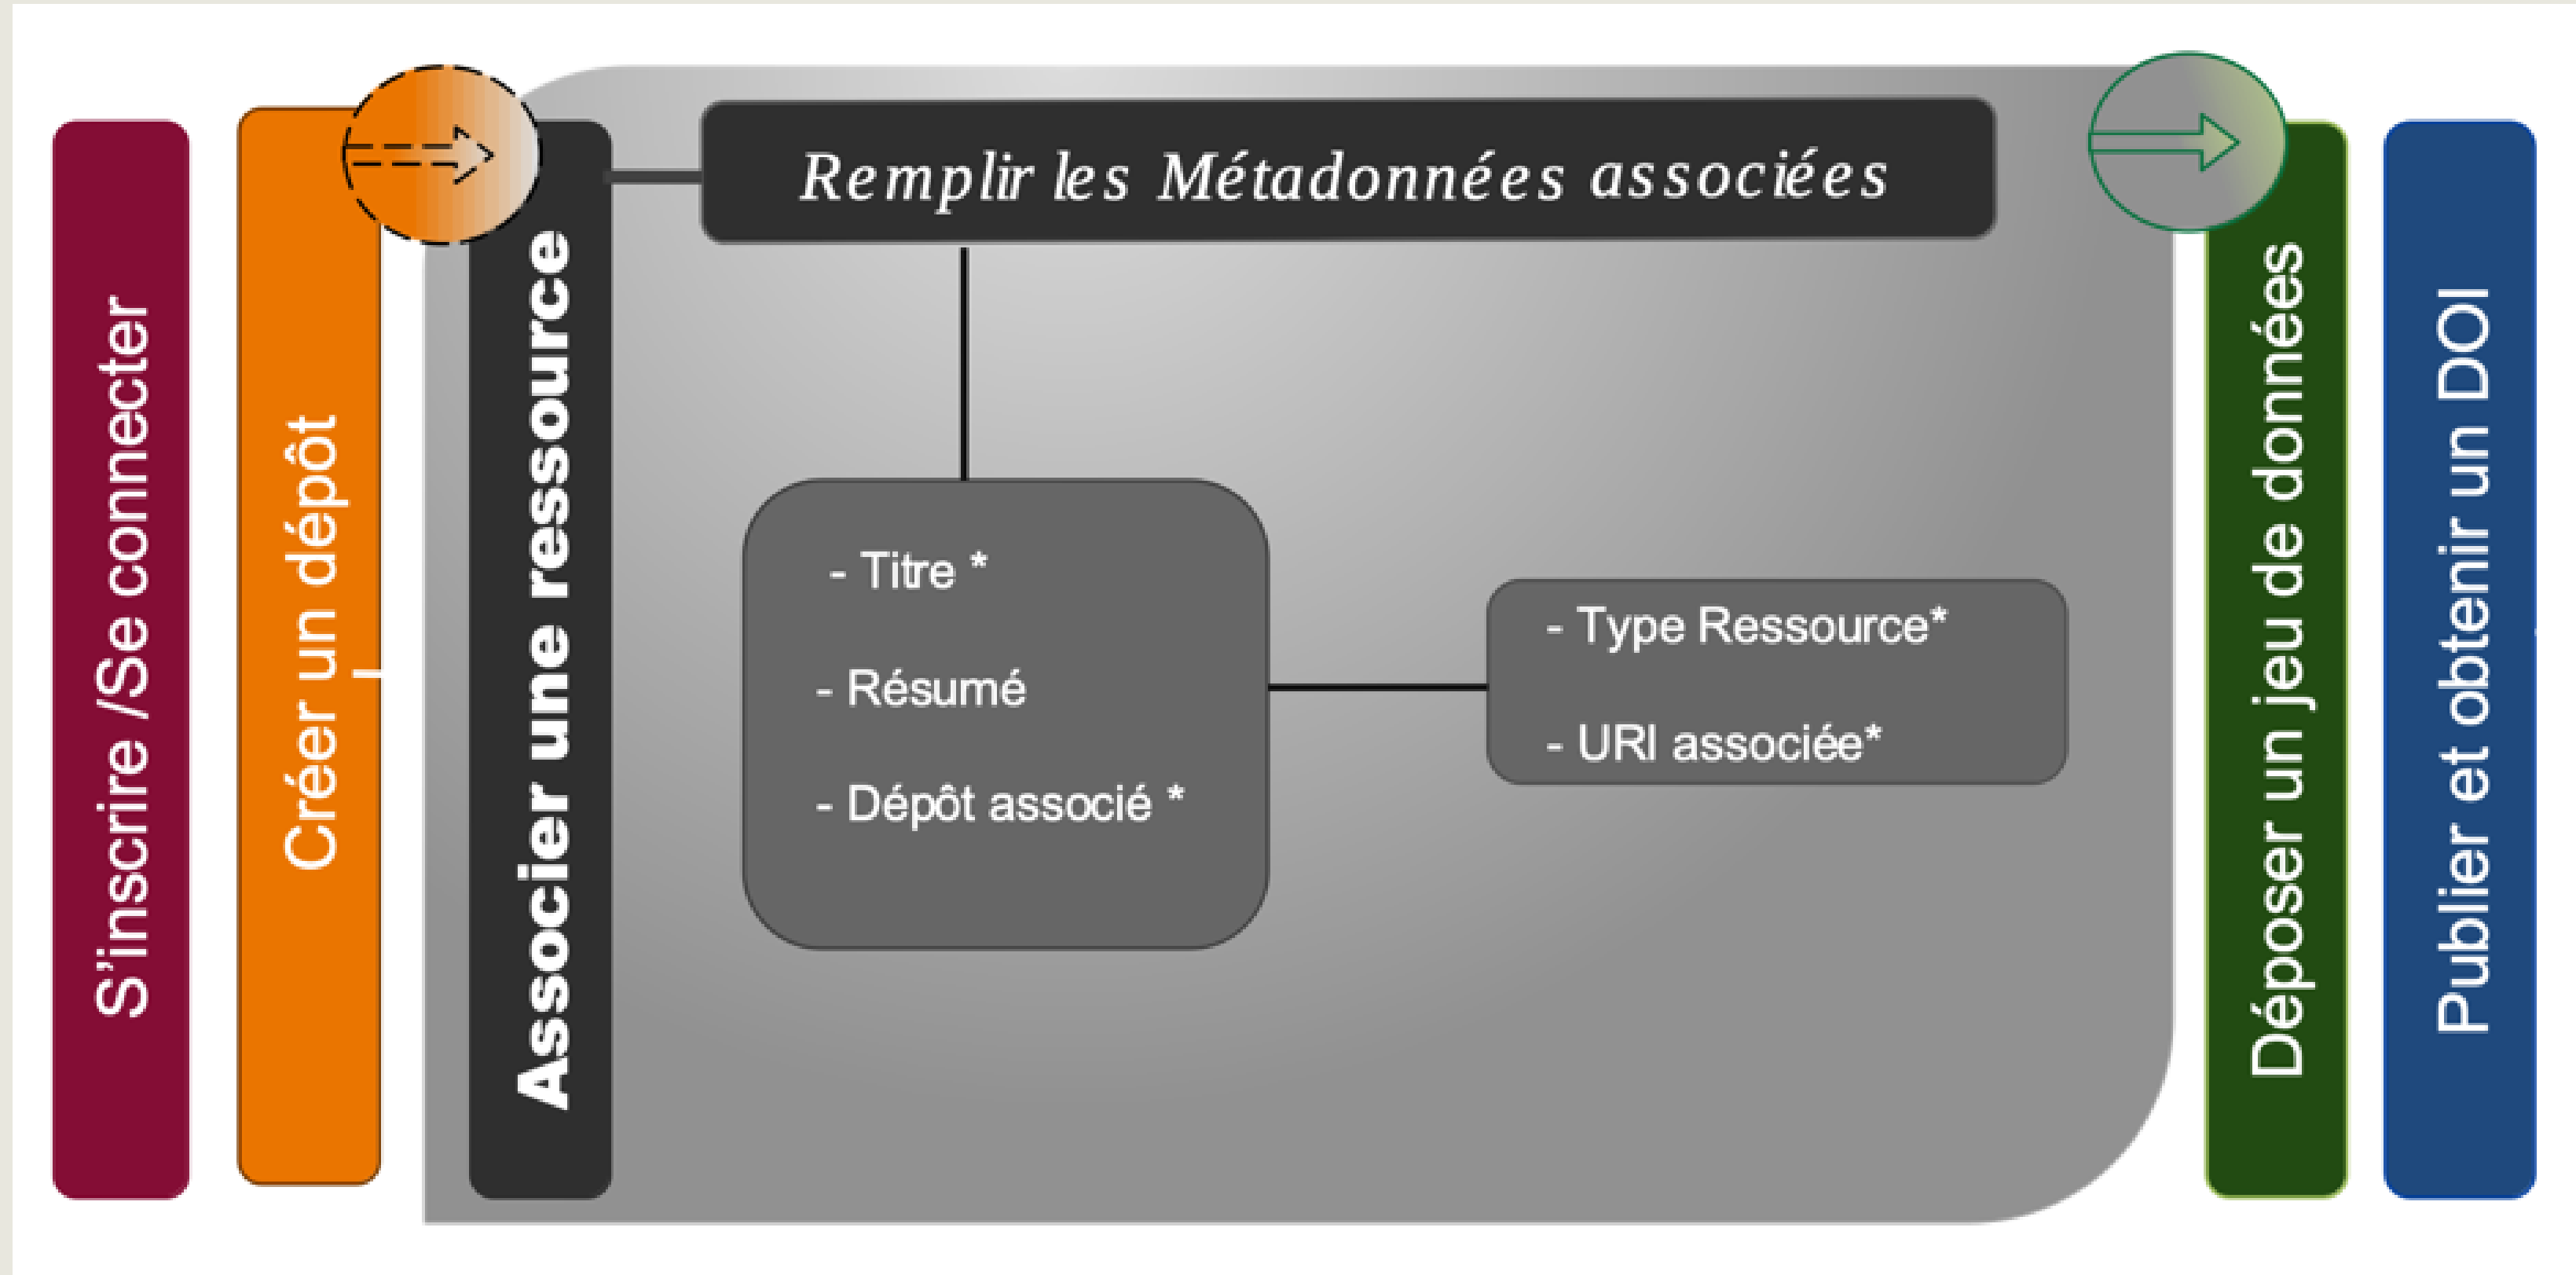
S'inscrire /Se connecter

Créer un dépôt

Associer une ressource

Remplir les Métadonnées associées

- Titre *

- Résumé

- Dépôt associé *

- Type Ressource*

- URI associée*

Déposer un jeu de données

Publier et obtenir un DOI